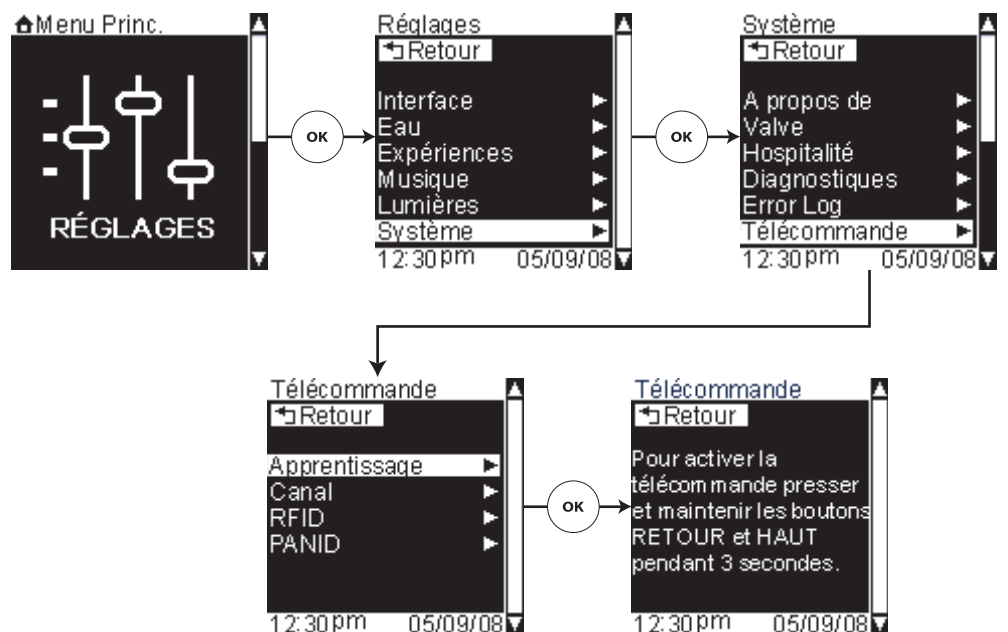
Menu Princ.

RÉGLAGES

OK

Réglages
Retour
Interface
Eau
Expériences
Musique
Lumières
Système
12:30 pm 05/09/08

OK

Système
Retour
A propos de
Valve
Hospitalité
Diagnostiques
Error Log
Télécommande
12:30 pm 05/09/08

Télécommande
Retour
Apprentissage
Canal
RFID
PANID
12:30 pm 05/09/08

OK

Télécommande
Retour
Pour activer la télécommande presser et maintenir les boutons RETOUR et HAUT pendant 3 secondes.
12:30 pm 05/09/08